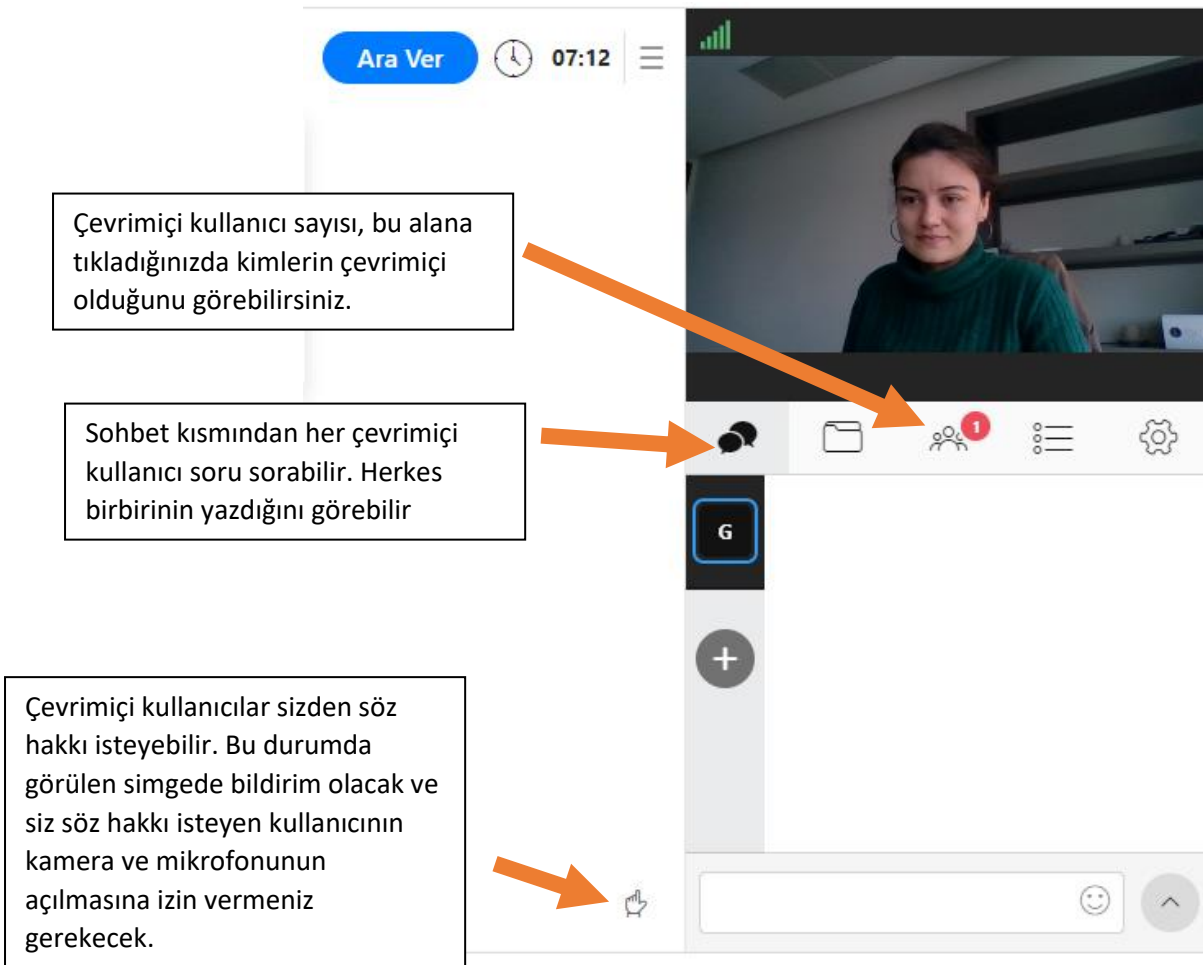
Ara Ver 07:12

Çevrimiçi kullanıcı sayısı, bu alana tıkladığınızda kimlerin çevrimiçi olduğunu görebilirsiniz.

Sohbet kısmından her çevrimiçi kullanıcı soru sorabilir. Herkes birbirinin yazdığını görebilir

1

G

Çevrimiçi kullanıcılar sizden söz hakkı isteyebilir. Bu durumda görülen simgede bildirim olacak ve siz söz hakkı isteyen kullanıcının kamera ve mikrofonunun açılmasına izin vermeniz gerekecek.